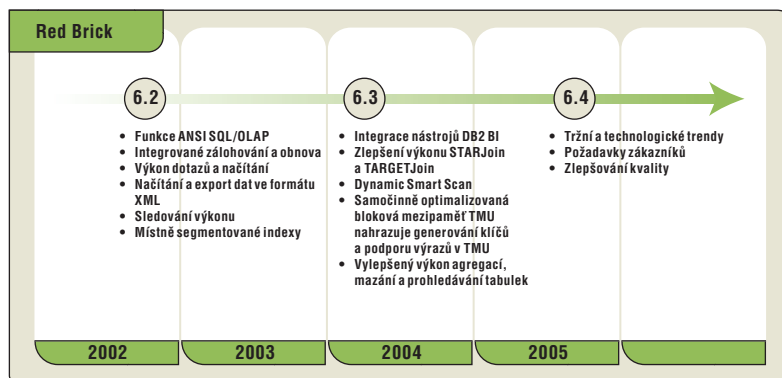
Red Brick

6.2

- Funkce ANSI SQL/OLAP
- Integrované zálohování a obnova
- Výkon dotazů a načítání
- Načítání a export dat ve formátu XML
- Sledování výkonu
- Místně segmentované indexy

6.3

- Integrace nástrojů DB2 BI
- Zlepšení výkonu STARJoin a TARGETJoin
- Dynamic Smart Scan
- Samočinně optimalizovaná bloková mezipaměť TMU nahrazuje generování klíčů a podporu výrazů v TMU
- Vylepšený výkon agregací, mazání a prohledávání tabulek

6.4

- Tržní a technologické trendy
- Požadavky zákazníků
- Zlepšování kvality

2002 2003 2004 2005